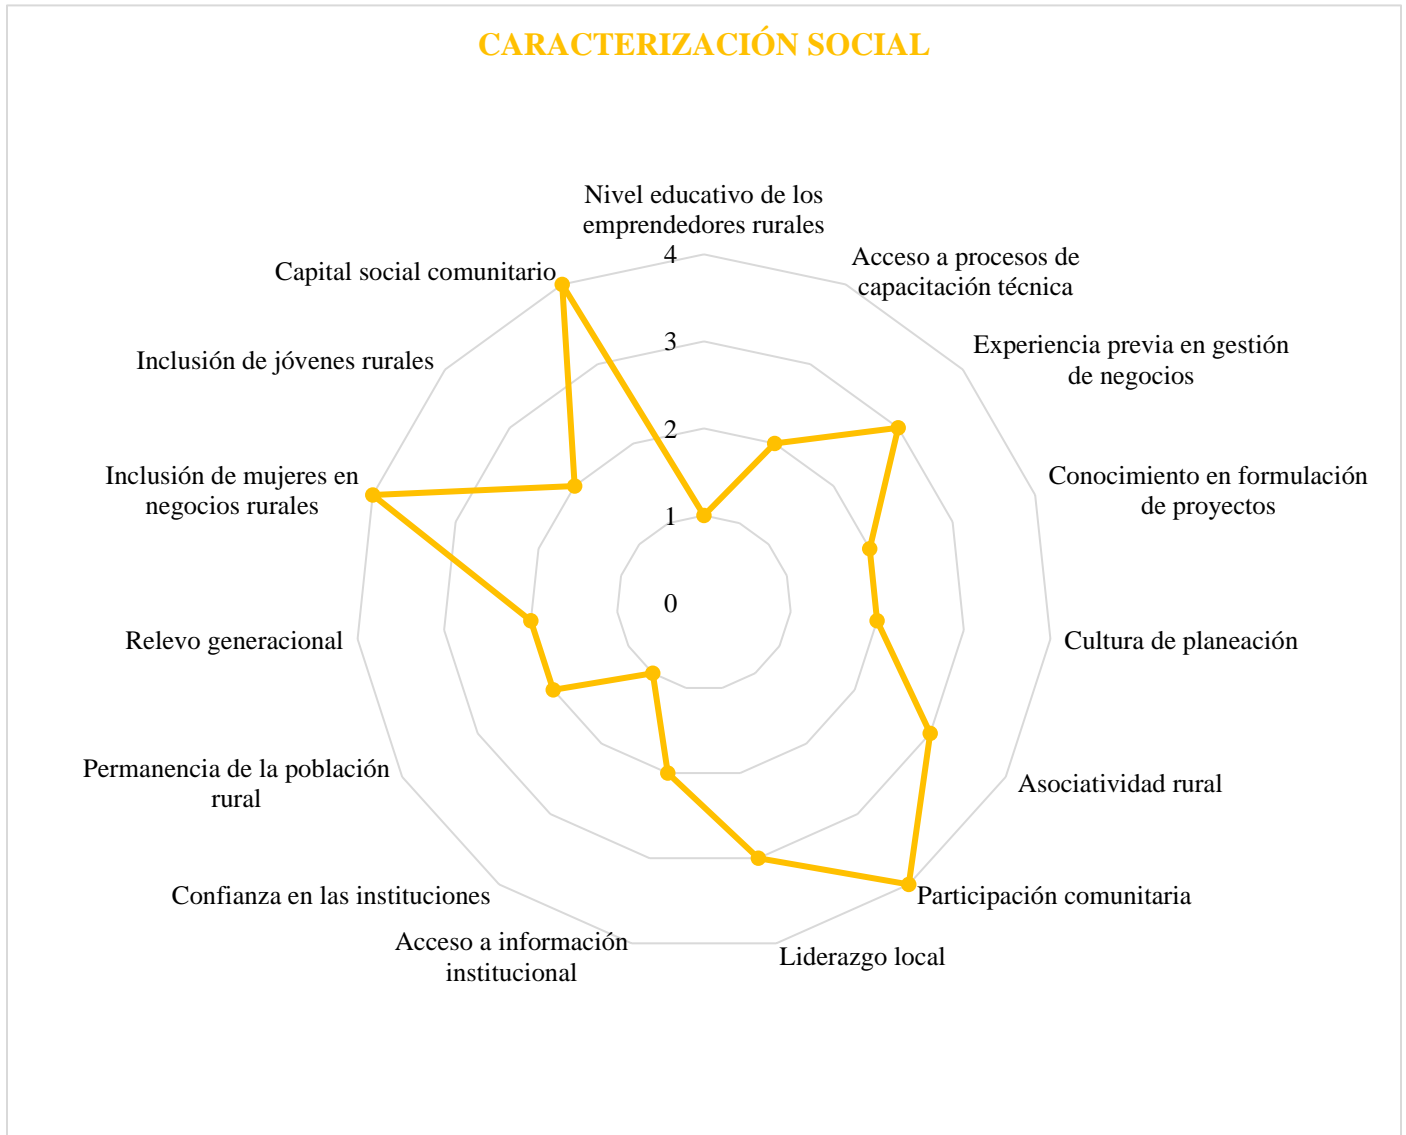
CARACTERIZACIÓN SOCIAL

Nivel educativo de los emprendedores rurales

Acceso a procesos de capacitación técnica

Experiencia previa en gestión de negocios

Conocimiento en formulación de proyectos

Cultura de planeación

Asociatividad rural

Participación comunitaria

Liderazgo local

Acceso a información institucional

Confianza en las instituciones

Permanencia de la población rural

Relevo generacional

Inclusión de mujeres en negocios rurales

Inclusión de jóvenes rurales

Capital social comunitario

4
3
2
1
0